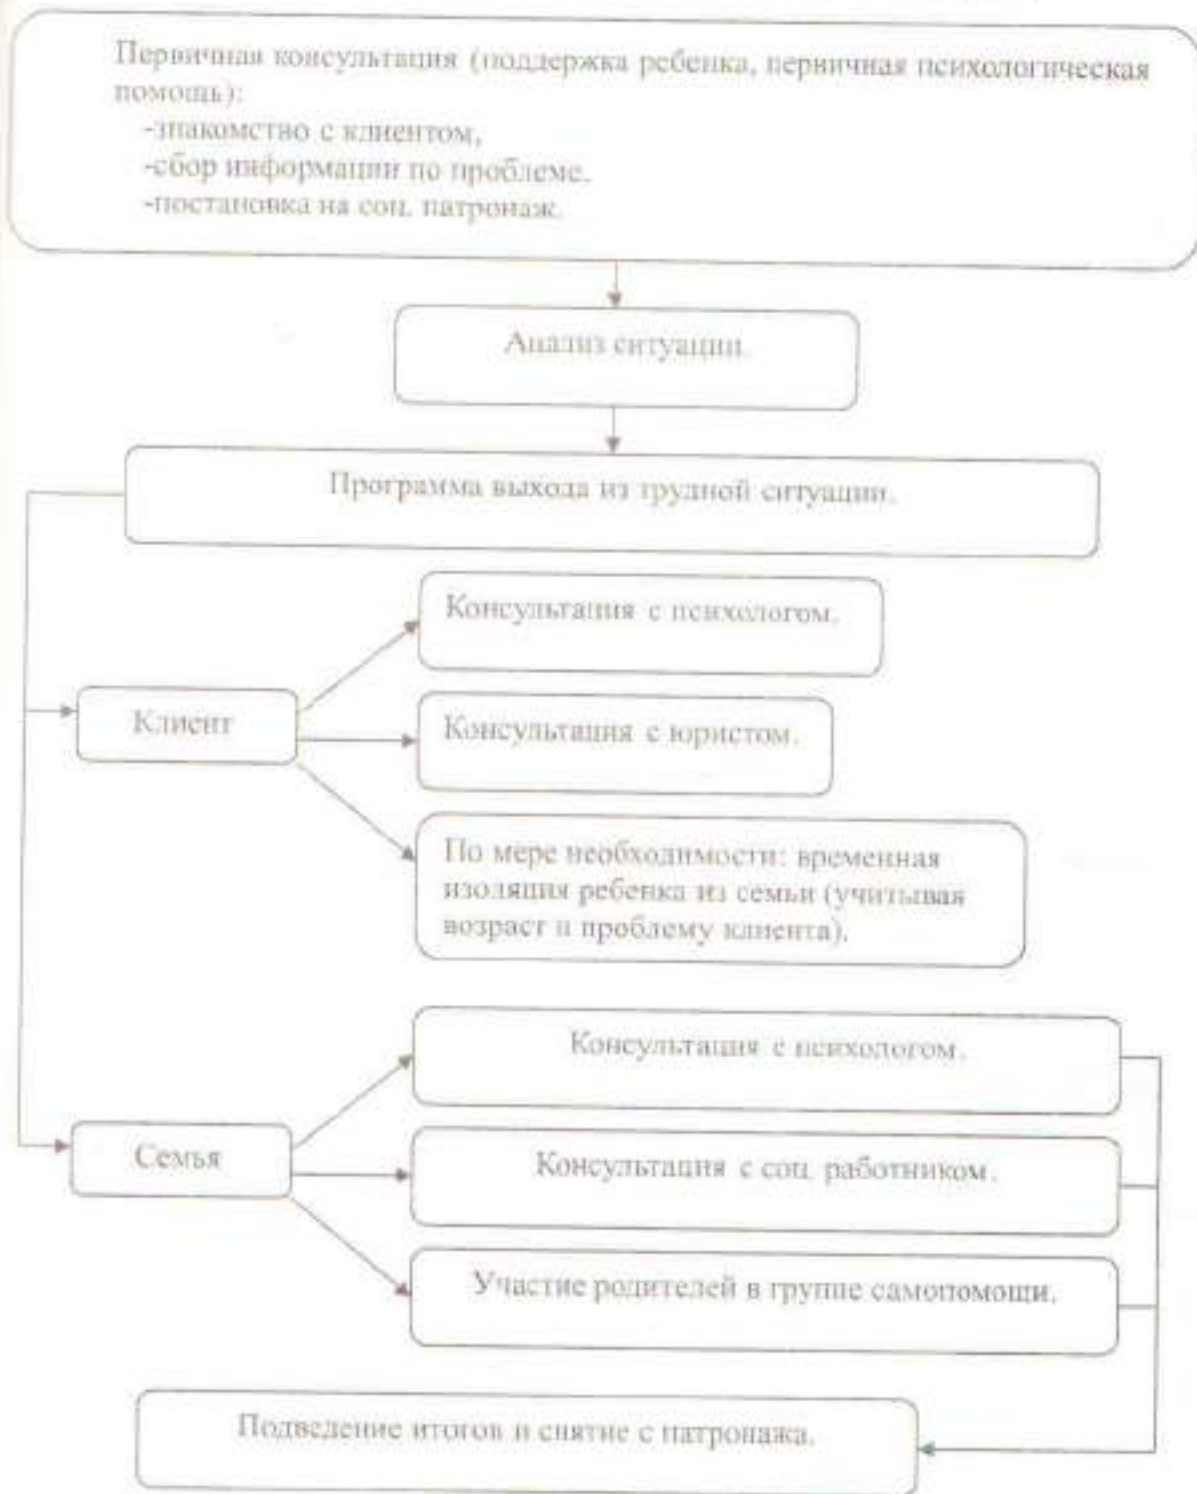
Первичная консультация (поддержка ребенка, первичная психологическая помощь):
-знакомство с клиентом,
-сбор информации по проблеме,
-постановка на соц. патронаж.

Анализ ситуации.

Программа выхода из трудной ситуации.

Клиент

Консультация с психологом.

Консультация с юристом.

По мере необходимости: временная изоляция ребенка из семьи (учитывая возраст и проблему клиента).

Семья

Консультация с психологом.

Консультация с соц. работником.

Участие родителей в группе самопомощи.

Подведение итогов и снятие с патронажа.